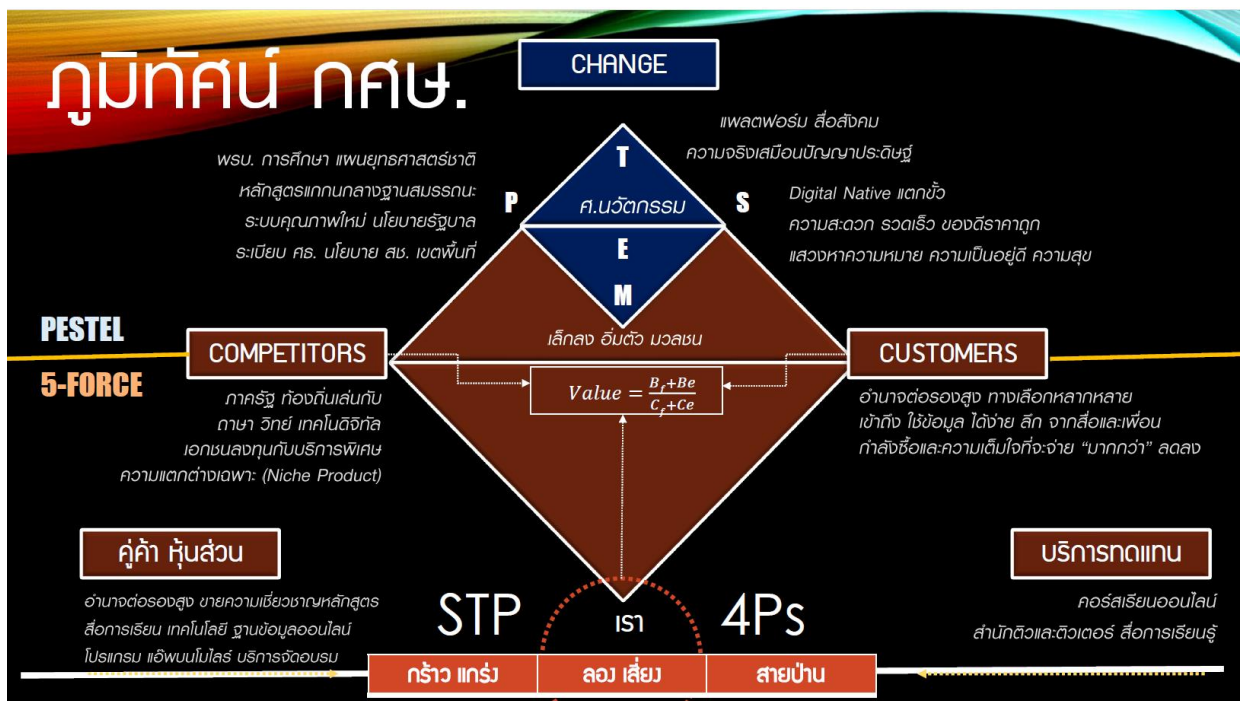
ภูมิทัศน์ กศษ.

CHANGE

พรบ. การศึกษา แผนยุทธศาสตร์ชาติ
หลักสูตรแกนกลางฐานสมรรถนะ
ระบบคุณภาพใหม่ นโยบายรัฐบาล
ระเบียบ ศธ. นโยบาย สช. เขตพื้นที่

แพลตฟอร์ม สื่อสังคม
ความจริงเสมือนปัญญาประดิษฐ์

T
P
ศ.นวัตกรรม
S
E
M

Digital Native แตกขั้ว
ความสะดวก รวดเร็ว ของดีราคาถูก
แสวงหาความหมาย ความเป็นอยู่ดี ความสุข

PESTEL
5-FORCE

COMPETITORS

เล็กลง อิ่มตัว มวลชน

CUSTOMERS

$Value = \frac{B_f+Be}{C_f+Ce}$

ภาครัฐ ท้องถิ่นเล่นกับ
ถาษา วิทย์ เทคโนดิจิทัล
เอกชนลงทุนกับบริการพิเศษ
ความแตกต่างเฉพาะ (Niche Product)

อำนาจต่อรองสูง ทางเลือกหลากหลาย
เข้าถึง ใช้ข้อมูล ได้ง่าย ลึก จากสื่อและเพื่อน
กำลังซื้อและความเต็มใจที่จะจ่าย "มากกว่า" ลดลง

คู่ค้า หุ้นส่วน

บริการทดแทน

อำนาจต่อรองสูง ขายความเชี่ยวชาญหลักสูตร
สื่อการเรียน เทคโนโลยี ฐานข้อมูลออนไลน์
โปรแกรม แอ๊พนนโมไลร์ บริการจัดอบรม

STP
เรา
4Ps

คอร์สเรียนออนไลน์
สำนักติวและติวเตอร์ สื่อการเรียนรู้

กร้าว แกร่ง
ลอง เสี่ยง
สายป่าน